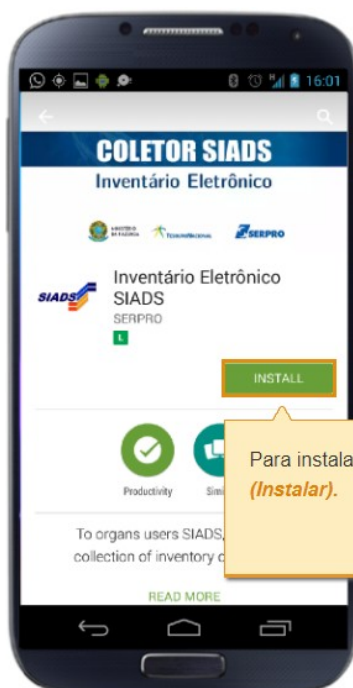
16:01

COLETOR SIADS
Inventário Eletrônico

SERPRO

SIADS

Inventário Eletrônico SIADS
SERPRO
L

INSTALL

Productivity
Simi

Para instala
(Instalar).

To organs users SIADS,
collection of inventory c

READ MORE